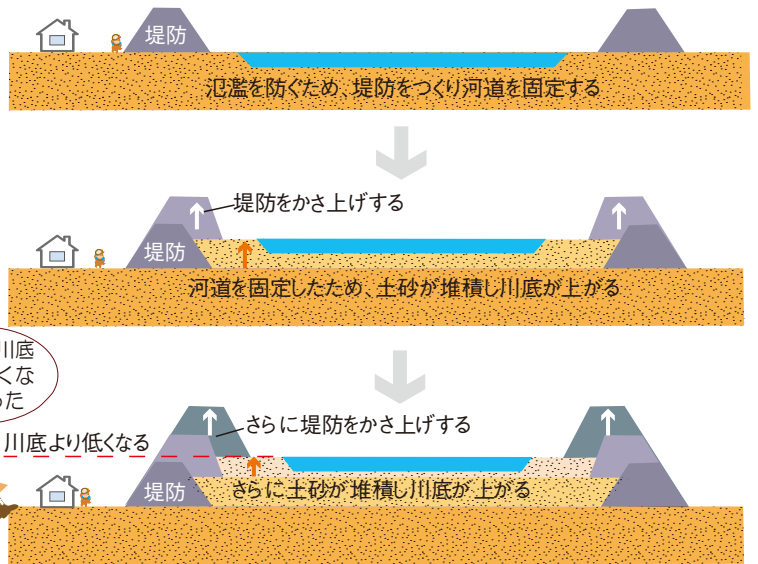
堤防

氾濫を防ぐため、堤防をつくり河道を固定する

堤防をかさ上げする

堤防

河道を固定したため、土砂が堆積し川底が上がる

川底
くな
った

川底より低くなる

さらに堤防をかさ上げする

堤防

さらに土砂が堆積し川底が上がる